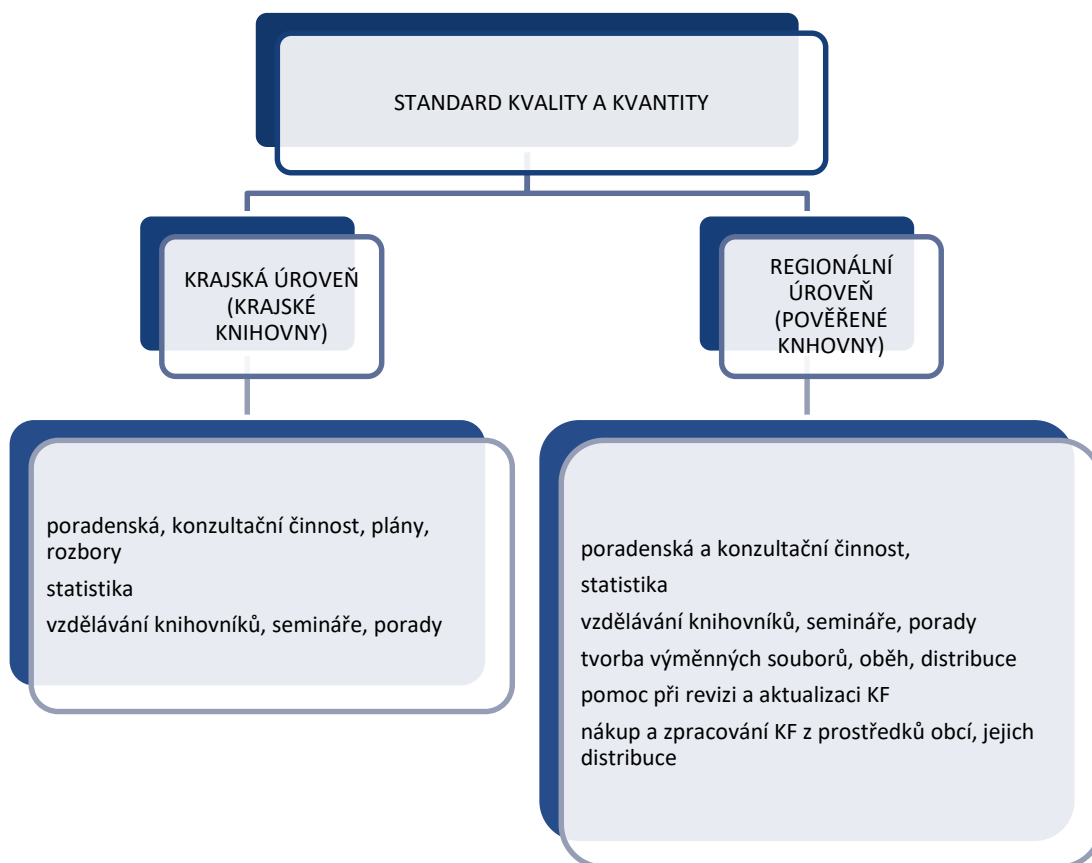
STANDARD KVALITY A KVANTITY

KRAJSKÁ ÚROVEŇ (KRAJSKÉ KNIHOVNY)

REGIONÁLNÍ ÚROVEŇ (POVĚŘENÉ KNHOVNY)

poradenská, konzultační činnost, plány, rozbory

statistika

vzdělávání knihovníků, semináře, porady

poradenská a konzultační činnost,

statistika

vzdělávání knihovníků, semináře, porady

tvorba výměnných souborů, oběh, distribuce

pomoc při revizi a aktualizaci KF

nákup a zpracování KF z prostředků obcí, jejich distribuce